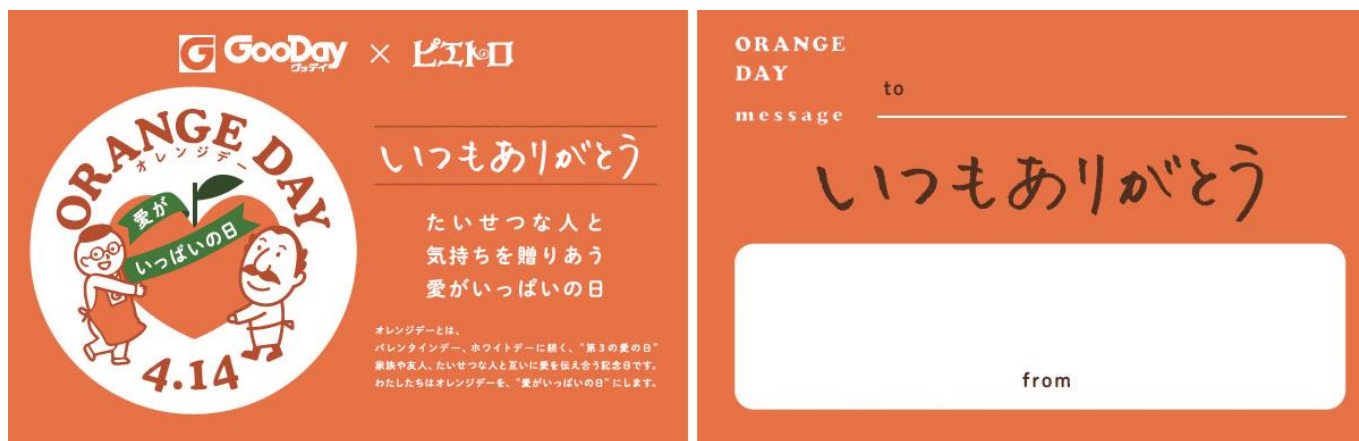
GooDay グッデイ × ピエトロ

ORANGE DAY
オレンジデー
愛が
いっぱいの日
4.14

いつもありがとう

たいせつな人と
気持ちを贈りあう
愛がいっぱいの日

オレンジデーとは、
バレンタインデー、ホワイトデーに続く、"第3の愛の日"
家族や友人、たいせつな人と互いに愛を伝え合う記念日です。
わたしたちはオレンジデーを、"愛がいっぱいの日"にします。

ORANGE
DAY
message
to

いつもありがとう

from